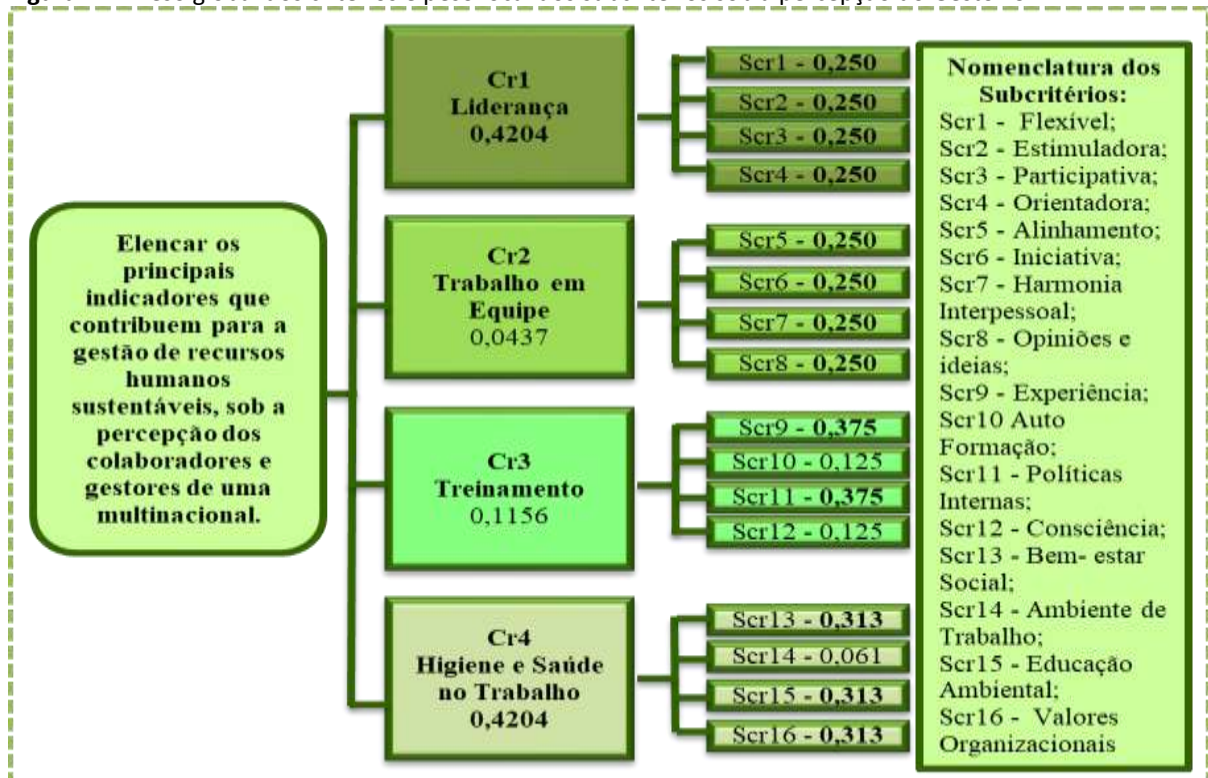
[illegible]

Elencar os principais indicadores que contribuem para a gestão de recursos humanos sustentáveis, sob a percepção dos colaboradores e gestores de uma multinacional.

Cr1
Liderança
0,4204

Scr1 - 0,250
Scr2 - 0,250
Scr3 - 0,250
Scr4 - 0,250

Cr2
Trabalho em Equipe
0,0437

Scr5 - 0,250
Scr6 - 0,250
Scr7 - 0,250
Scr8 - 0,250

Cr3
Treinamento
0,1156

Scr9 - 0,375
Scr10 - 0,125
Scr11 - 0,375
Scr12 - 0,125

Cr4
Higiene e Saúde no Trabalho
0,4204

Scr13 - 0,313
Scr14 - 0,061
Scr15 - 0,313
Scr16 - 0,313

Nomenclatura dos Subcritérios:
Scr1 - Flexível;
Scr2 - Estimuladora;
Scr3 - Participativa;
Scr4 - Orientadora;
Scr5 - Alinhamento;
Scr6 - Iniciativa;
Scr7 - Harmonia Interpessoal;
Scr8 - Opiniões e ideias;
Scr9 - Experiência;
Scr10 Auto Formação;
Scr11 - Políticas Internas;
Scr12 - Consciência;
Scr13 - Bem- estar Social;
Scr14 - Ambiente de Trabalho;
Scr15 - Educação Ambiental;
Scr16 - Valores Organizacionais